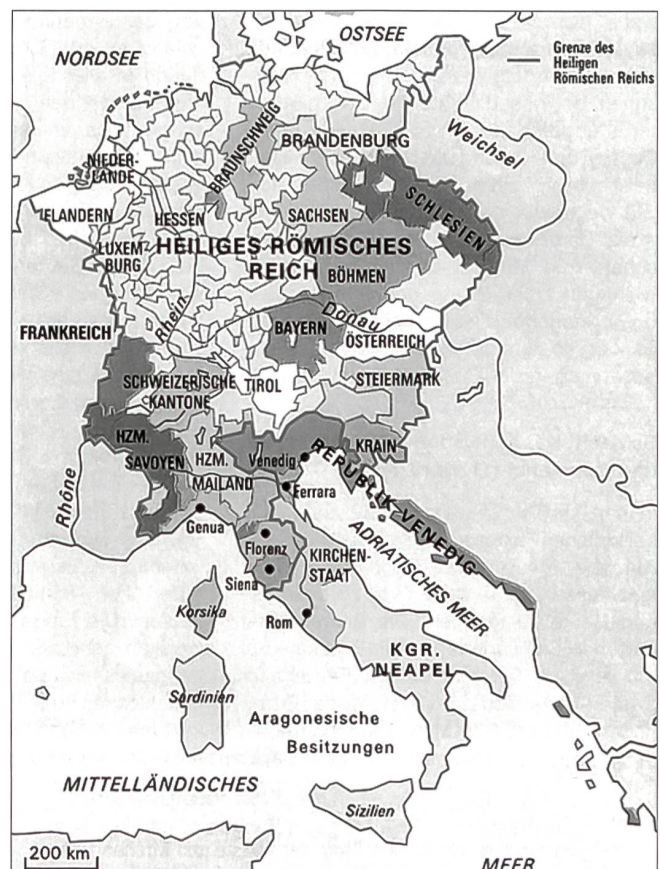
NORDSEE

OSTSEE

Grenze des Heiligen Römischen Reichs

BRAUNSCHWEIG

BRANDENBURG

Weichsel

NIEDERLANDE

SCHLESIEN

FLANDERN

HESSEN

SACHSEN

LUXEMBURG

HEILIGES RÖMISCHES REICH

BÖHMEN

Rhein

Donau

FRANKREICH

BAYERN

ÖSTERREICH

SCHWEIZERISCHE KANTONE

TIROL

STEIERMARK

HZM. SAVOYEN

HZM. MAILAND

Venedig

KRAIN

REPUBLIK VENEDIG

Ferrara

Rhône

Genua

Florenz

KIRCHENSTAAT

Siena

ADRIATISCHES MEER

Korsika

Rom

KGR. NEAPEL

Sardinien

Aragonesische Besitzungen

MITTELLÄNDISCHES

Sizilien

200 km

MEER